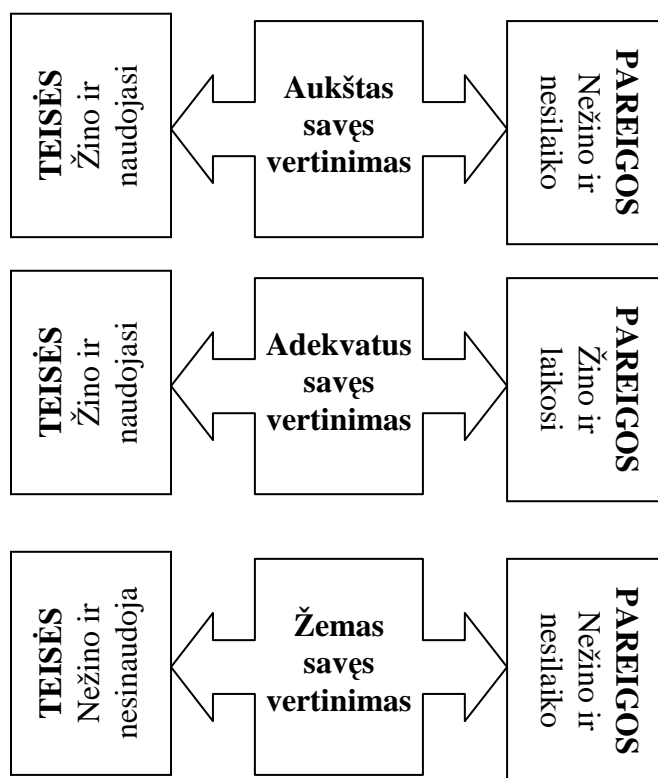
TEISĖS
Žino ir naudojasi

Aukštas savęs vertinimas

PAREIGOS
Nežino ir nesilaiko

TEISĖS
Žino ir naudojasi

Adekvatus savęs vertinimas

PAREIGOS
Žino ir laikosi

TEISĖS
Nežino ir nesinaudoja

Žemas savęs vertinimas

PAREIGOS
Nežino ir nesilaiko